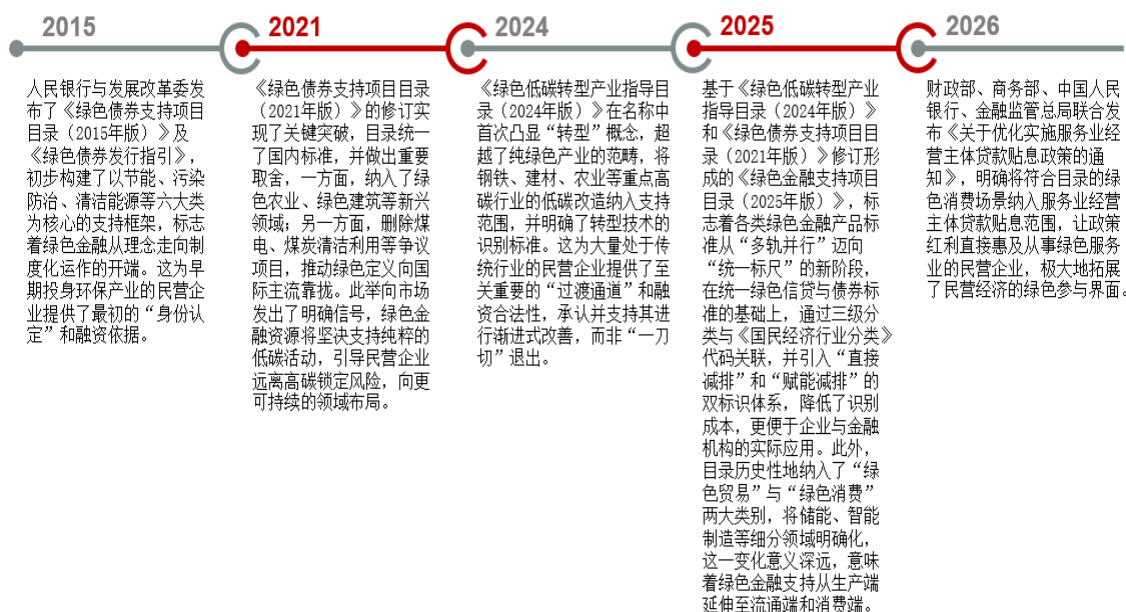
2015

人民银行与发展改革委发布了《绿色债券支持项目目录（2015年版）》及《绿色债券发行指引》，初步构建了以节能、污染防治、清洁能源等六大类为核心的支持框架，标志着绿色金融从理念走向制度化运作的开端。这为早期投身环保产业的民营企业提供了最初的“身份认定”和融资依据。

2021

《绿色债券支持项目目录（2021年版）》的修订实现了关键突破，目录统一了国内标准，并做出重要取舍，一方面，纳入了绿色农业、绿色建筑等新兴领域；另一方面，删除煤电、煤炭清洁利用等争议项目，推动绿色定义向国际主流靠拢。此举向市场发出了明确信号，绿色金融资源将坚决支持纯粹的低碳活动，引导民营企业远离高碳锁定风险，向更可持续的领域布局。

2024

《绿色低碳转型产业指导目录（2024年版）》在名称中首次凸显“转型”概念，超越了纯绿色产业的范畴，将钢铁、建材、农业等重点高碳行业的低碳改造纳入支持范围，并明确了转型技术的识别标准。这为大量处于传统行业的民营企业提供了至关重要的“过渡通道”和融资合法性，承认并支持其进行渐进式改善，而非“一刀切”退出。

2025

基于《绿色低碳转型产业指导目录（2024年版）》和《绿色债券支持项目目录（2021年版）》修订形成的《绿色金融支持项目目录（2025年版）》，标志着各类绿色金融产品标准从“多轨并行”迈向“统一标尺”的新阶段，在统一绿色信贷与债券标准的基础上，通过三级分类与《国民经济行业分类》代码关联，并引入“直接减排”和“赋能减排”的双标识体系，降低了识别成本，更便于企业与金融机构的实际应用。此外，目录历史性地纳入了“绿色贸易”与“绿色消费”两大类别，将储能、智能制造等细分领域明确化，这一变化意义深远，意味着绿色金融支持从生产端延伸至流通端和消费端。

2026

财政部、商务部、中国人民银行、金融监管总局联合发布《关于优化实施服务业经营主体贷款贴息政策的通知》，明确将符合目录的绿色消费场景纳入服务业经营主体贷款贴息范围，让政策红利直接惠及从事绿色服务业的民营企业，极大地拓展了民营经济的绿色参与界面。